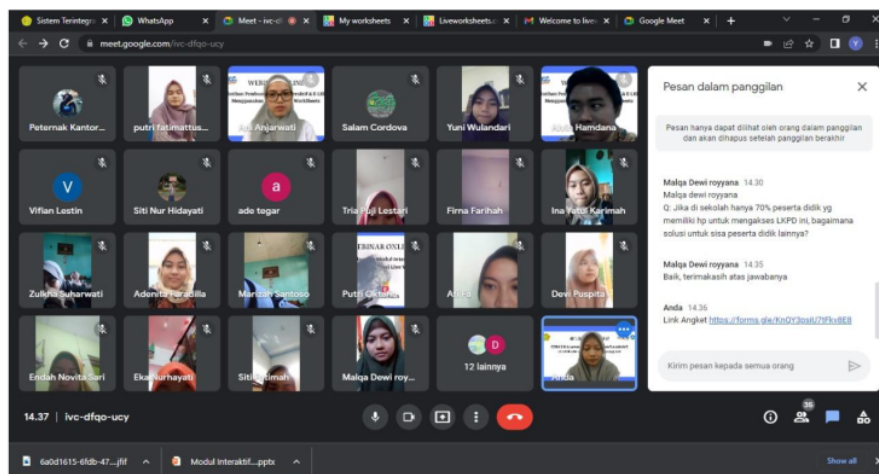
Sistem Terintegra × WhatsApp × Meet - ivc-d × My worksheets × Liveworksheets.c × Welcome to live × Google Meet × +

meet.google.com/ivc-dfqo-ucy

Peternak Kantor...
putri fatimattus...
Ani Anjarwati
Salam Cordova
Yuni Wulandari
Hamdana
Vifian Lestin
Siti Nur Hidayati
ade tegar
Tria Puji Lestari
Firna Farihah
Ina Yatul Karimah
Zulkha Suharwati
Adenita Farabilla
Marizah Santoso
Putri Oktaria
Af...a
Devi Puspita
Endah Novita Sari
Eka Nurhayati
Siti...imah
Malqa Dewi roy...
12 lainnya
Anda

Pesan dalam panggilan

Pesan hanya dapat dilihat oleh orang dalam panggilan dan akan dihapus setelah panggilan berakhir

Malqa Dewi royyana 14.30
Malqa dewi royyana
Q: Jika di sekolah hanya 70% peserta didik yg memiliki hp untuk mengakses LKPD ini, bagaimana solusi untuk sisa peserta didik lainnya?

Malqa Dewi royyana 14.35
Baik, terimakasih atas jawabanya

Anda 14.36
Link Angket https://forms.gle/KnQY3psiU7tFkv8E8

Kirim pesan kepada semua orang

14.37 | ivc-dfqo-ucy

35

6a0d1615-6fdb-47....jfif
Modul Interaktif....pptx
Show all